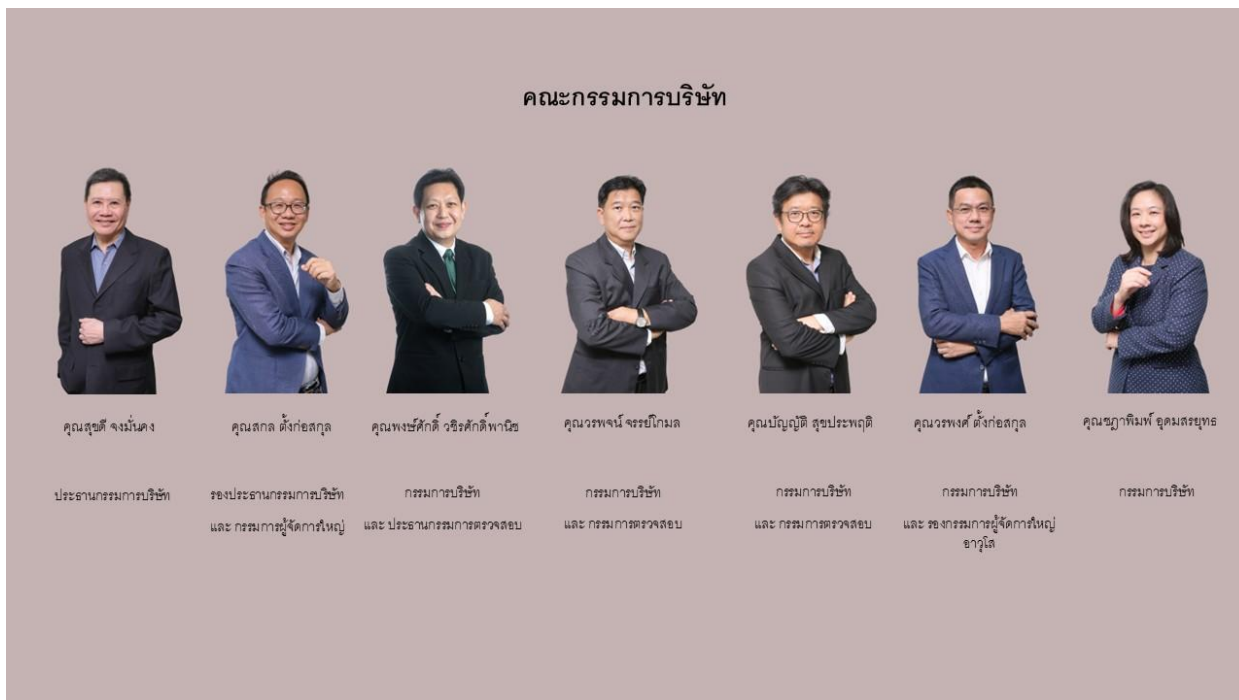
คณะกรรมการบริษัท

คุณสุชดี จงมั่นคง

ประธานกรรมการบริษัท

คุณสกล ตั้งก่อสกุล

รองประธานกรรมการบริษัท และ กรรมการผู้จัดการใหญ่

คุณพงษ์ศักดิ์ วชิรศักดิ์พานิช

กรรมการบริษัท และ ประธานกรรมการตรวจสอบ

คุณวรพจน์ จรรยโกมล

กรรมการบริษัท และ กรรมการตรวจสอบ

คุณบัญญัติ สุขประพฤติ

กรรมการบริษัท และ กรรมการตรวจสอบ

คุณวรพงศ์ ตั้งก่อสกุล

กรรมการบริษัท และ รองกรรมการผู้จัดการใหญ่อาวุโส

คุณชฎาพิมพ์ อุดมสรยุทธ

กรรมการบริษัท